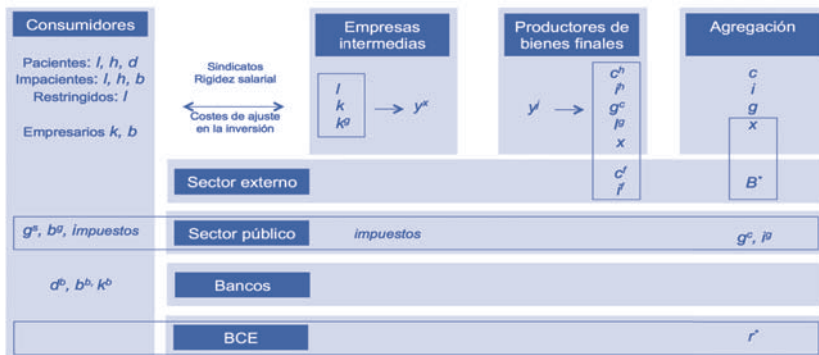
Consumidores

Pacientes: *l, h, d*
Impacientes: *l, h, b*
Restringidos: *l*

Empresarios *k, b*

Sindicatos
Rigidez salarial

Costes de ajuste
en la inversión

Empresas intermedias

*l*
*k*
*k*$^g$

$y^x$

Productores de bienes finales

$y^i$

$c^h$
$i^h$
$g^c$
$i^g$
*x*

$c^f$
$i^f$

Agregación

*c*
*i*
*g*
*x*

$B^*$

Sector externo

$g^s$, $b^g$, *impuestos*

Sector público

*impuestos*

$g^c$, $i^g$

$d^b$, $b^b$, $k^b$

Bancos

BCE

$r^*$